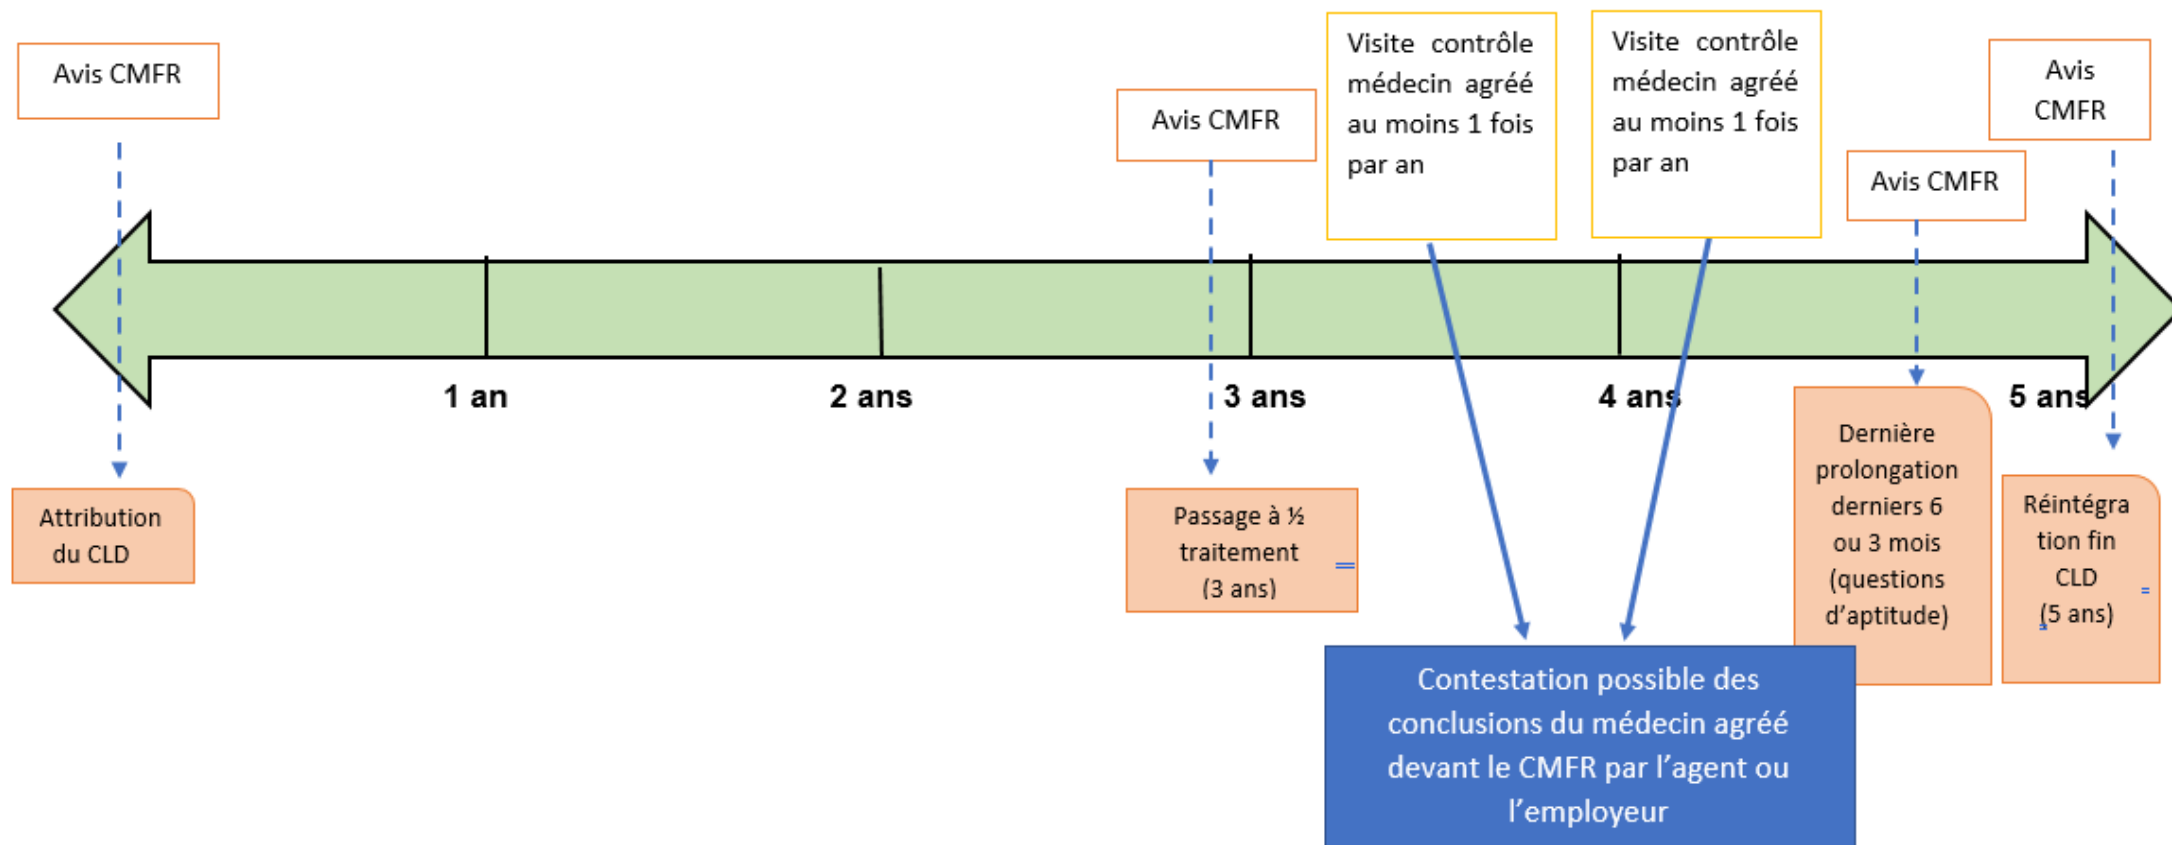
Avis CMFR

Avis CMFR

Visite contrôle médecin agréé au moins 1 fois par an

Visite contrôle médecin agréé au moins 1 fois par an

Avis CMFR

Avis CMFR

1 an

2 ans

3 ans

4 ans

5 ans

Attribution du CLD

Passage à ½ traitement (3 ans)

Dernière prolongation derniers 6 ou 3 mois (questions d'aptitude)

Réintégration fin CLD (5 ans)

Contestation possible des conclusions du médecin agréé devant le CMFR par l'agent ou l'employeur